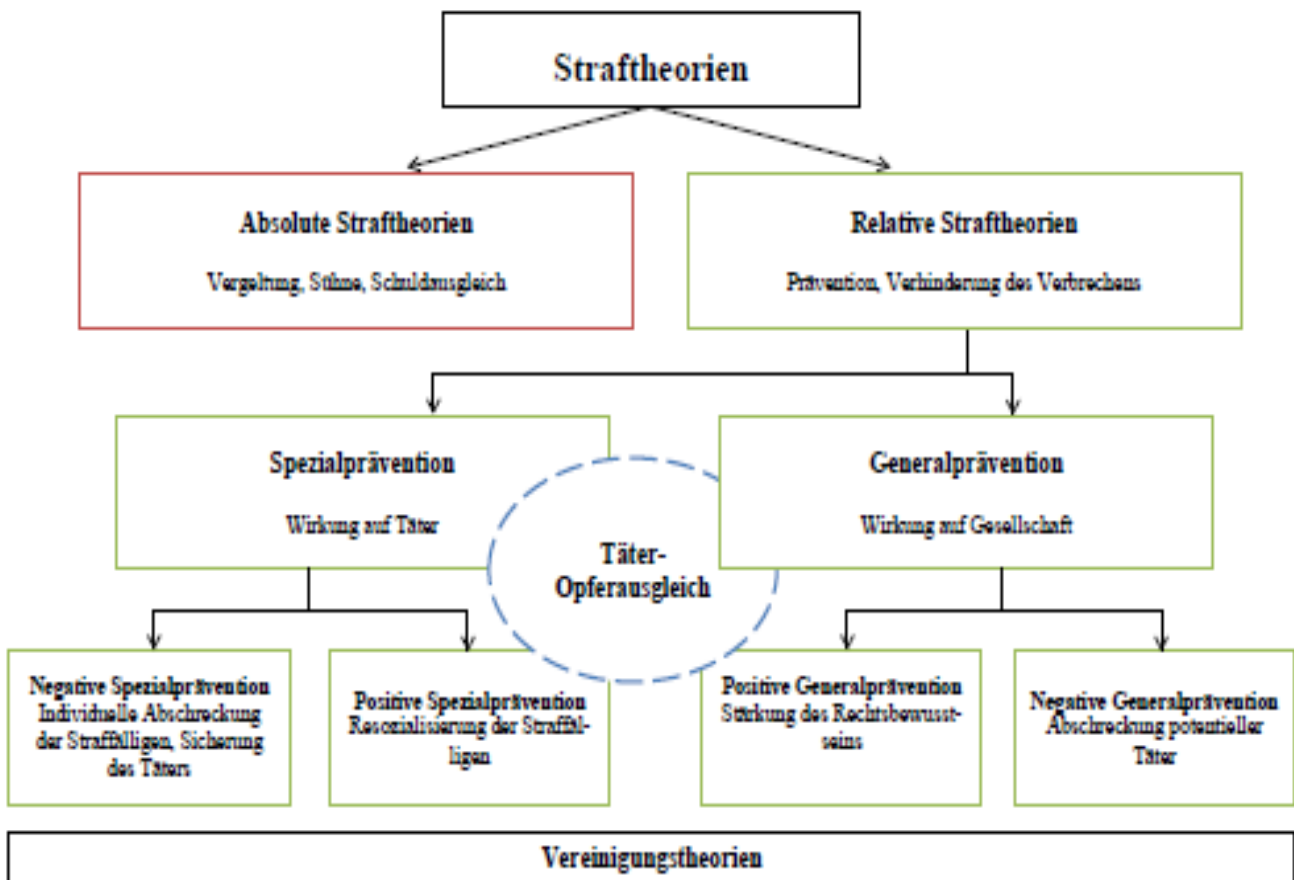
Straftheorien

Absolute Straftheorien

Vergeltung, Sühne, Schuldausgleich

Relative Straftheorien

Prävention, Verhinderung des Verbrechens

Spezialprävention

Wirkung auf Täter

Täter-Opferausgleich

Generalprävention

Wirkung auf Gesellschaft

Negative Spezialprävention
Individuelle Abschreckung der Straffälligen, Sicherung des Täters

Positive Spezialprävention
Resozialisierung der Straffälligen

Positive Generalprävention
Stärkung des Rechtsbewusstseins

Negative Generalprävention
Abschreckung potentieller Täter

Vereinigungstheorien